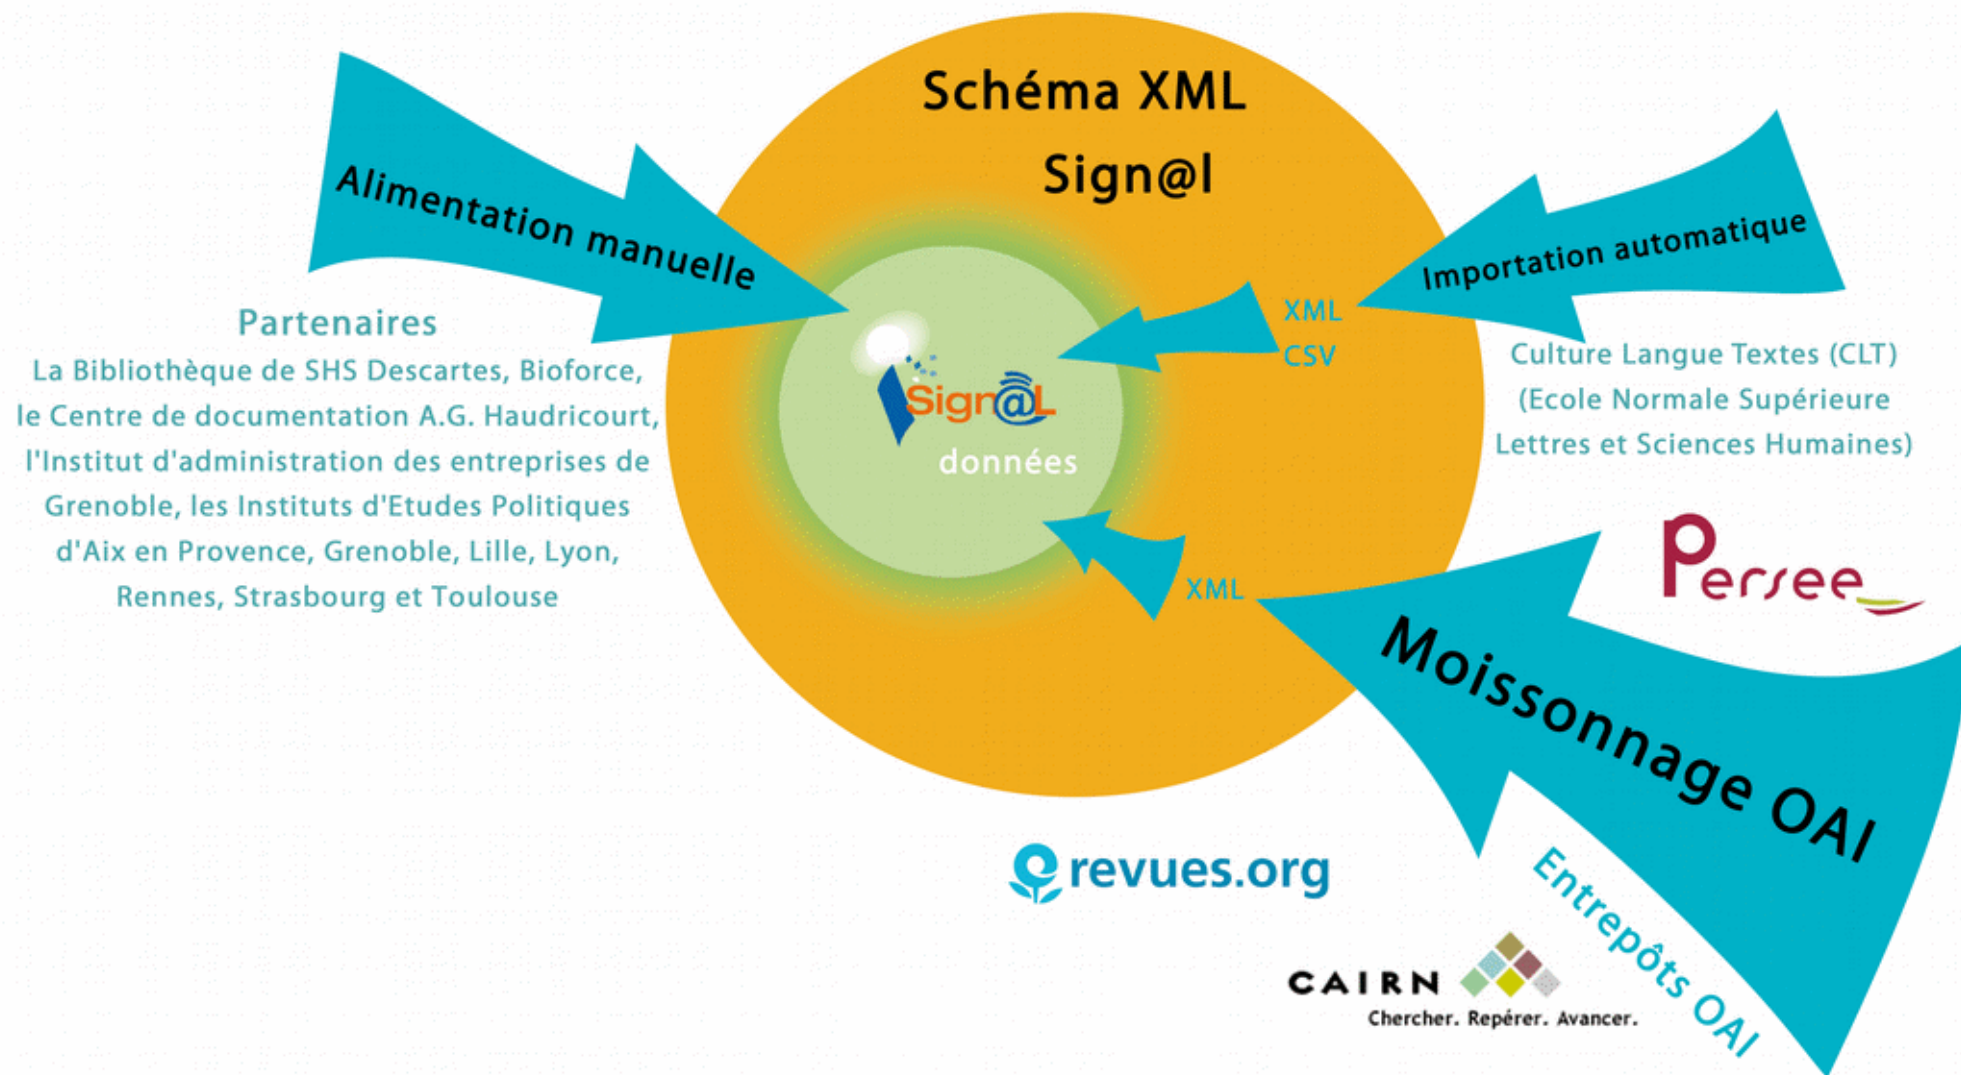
Schéma XML
Sign@l

Alimentation manuelle

Partenaires
La Bibliothèque de SHS Descartes, Bioforce, le Centre de documentation A.G. Haudricourt, l'Institut d'administration des entreprises de Grenoble, les Instituts d'Etudes Politiques d'Aix en Provence, Grenoble, Lille, Lyon, Rennes, Strasbourg et Toulouse

Sign@L
données

XML
CSV

Importation automatique

Culture Langue Textes (CLT)
(Ecole Normale Supérieure
Lettres et Sciences Humaines)

XML

Persee

Moissonnage OAI

Entrepôts OAI

revues.org

CAIRN
Chercher. Repérer. Avancer.